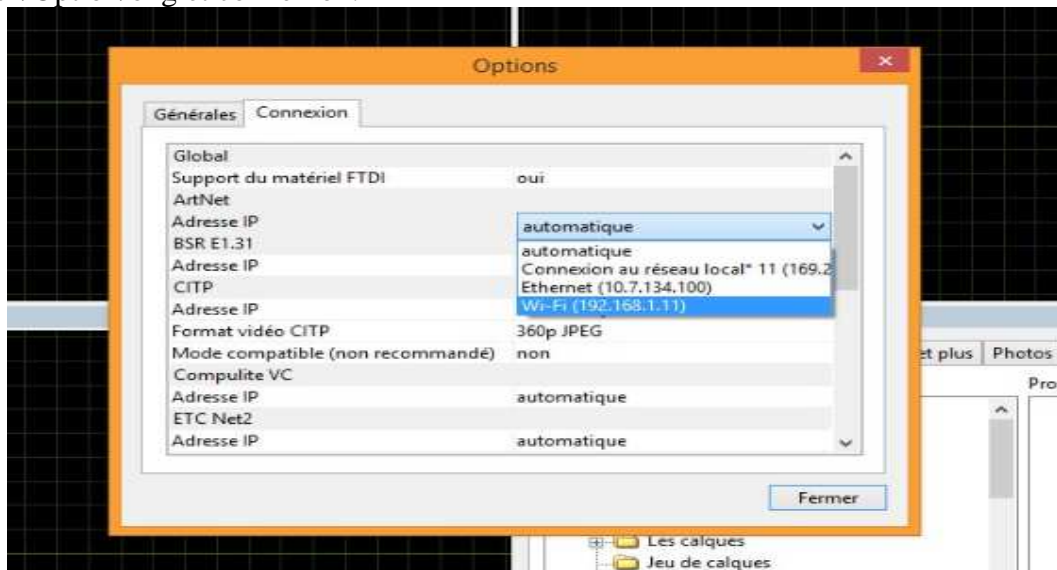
Options

Générales | Connexion

| | |
|---|---|
| Global | |
| Support du matériel FTDI | oui |
| ArtNet | |
| Adresse IP | automatique |
| BSR E1.31 | |
| Adresse IP | |
| CITP | |
| Adresse IP | |
| Format vidéo CITP | 360p JPEG |
| Mode compatible (non recommandé) | non |
| Compulite VC | |
| Adresse IP | automatique |
| ETC Net2 | |
| Adresse IP | automatique |

automatique
Connexion au réseau local* 11 (169.2
Ethernet (10.7.134.100)
Wi-Fi (192.168.1.11)

Fermer

et plus | Photos
Pro

Les calques
Jeu de calques